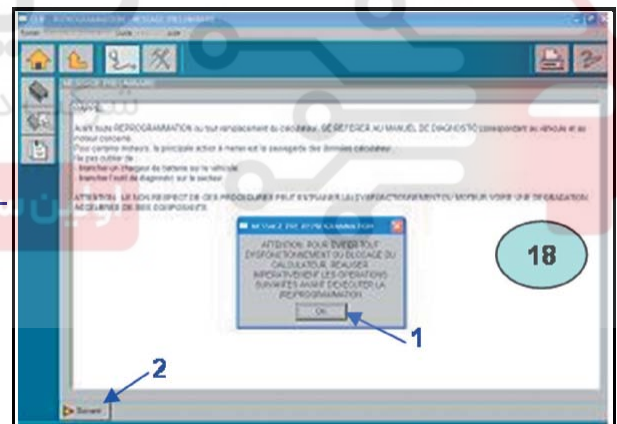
REPROGRAMMATION - MESSAGE PRELIMINAIRE

MESSAGE PRELIMINAIRE

Avant toute REPROGRAMMATION ou tout remplacement du calculateur, SE REFERER AU MANUEL DE DIAGNOSTIC correspondant au véhicule et au moteur concerné.
Pour certains moteurs, la procédure active à mener est la sauvegarde des données calculateur.
Ne pas oublier de :
- brancher un chargeur de batterie sur le véhicule
- brancher l'outil de diagnostic sur le secteur

ATTENTION : LE NON RESPECT DE CES PROCEDURES PEUT ENTRAINER UN DYSFONCTIONNEMENT DU MOTEUR VOIRE UNE DEGRADATION DE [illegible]

MESSAGE PRE-REPROGRAMMATION

ATTENTION: POUR EVITER TOUT DYSFONCTIONNEMENT OU BLOCAGE DU CALCULATEUR, REALISER IMPERATIVEMENT LES OPERATIONS SUIVANTES AVANT DE DEBUTER LA REPROGRAMMATION

OK

18

1

2

Suivant